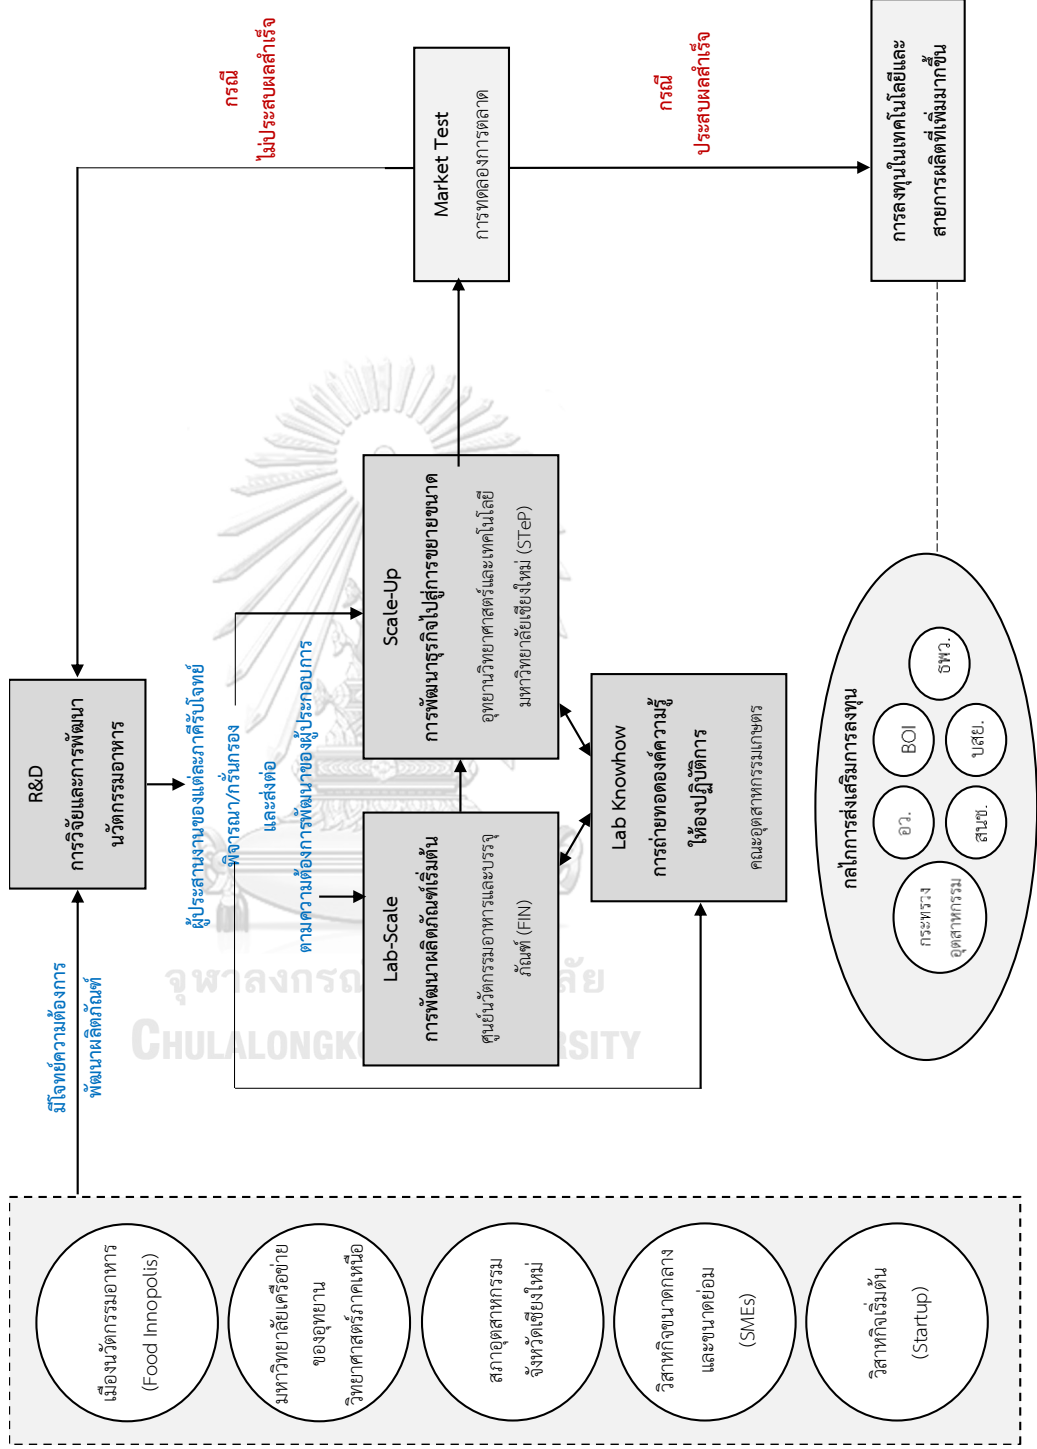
เมืองนวัตกรรมอาหาร (Food Innopolis)

มหาวิทยาลัยเครือข่ายของอุทยานวิทยาศาสตร์ภาคเหนือ

สภาอุตสาหกรรมจังหวัดเชียงใหม่

วิสาหกิจขนาดกลางและขนาดย่อม (SMEs)

วิสาหกิจเริ่มต้น (Startup)

มีโจทย์ความต้องการพัฒนาผลิตภัณฑ์

R&D
การวิจัยและการพัฒนานวัตกรรมอาหาร

ผู้ประสานงานของแต่ละภาคีรับโจทย์ พิจารณา/กลั่นกรอง และส่งต่อตามความต้องการพัฒนาของผู้ประกอบการ

Lab-Scale
การพัฒนาผลิตภัณฑ์เริ่มต้น
ศูนย์นวัตกรรมอาหารและบรรจุภัณฑ์ (FIN)

Scale-Up
การพัฒนาธุรกิจไปสู่การขยายขนาด
อุทยานวิทยาศาสตร์และเทคโนโลยี มหาวิทยาลัยเชียงใหม่ (STeP)

Lab Knowhow
การถ่ายทอดองค์ความรู้ห้องปฏิบัติการ
คณะอุตสาหกรรมเกษตร

Market Test
การทดลองการตลาด

กรณี ไม่ประสบผลสำเร็จ

กรณี ประสบผลสำเร็จ

การลงทุนในเทคโนโลยีและสายการผลิตที่เพิ่มมากขึ้น

กลไกการส่งเสริมการลงทุน
กระทรวงอุตสาหกรรม
อว.
BOI
จพว.
สนช.
บสย.

จุฬาลงกรณ์มหาวิทยาลัย
CHULALONGKORN UNIVERSITY